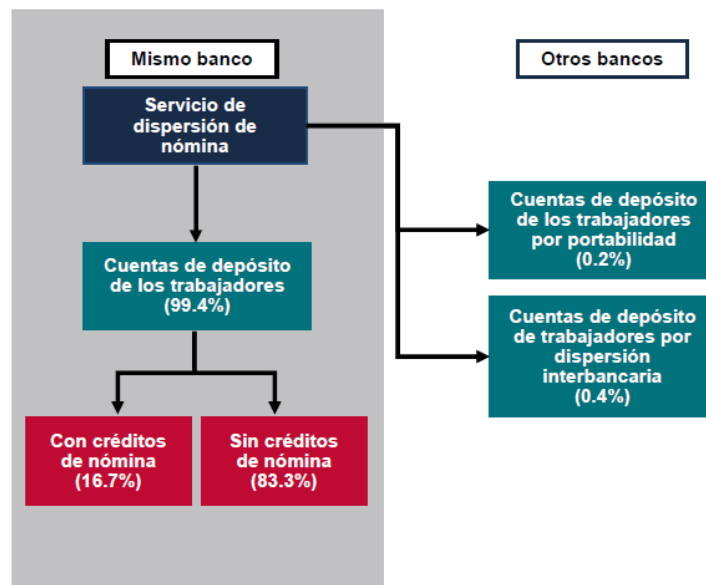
Mismo banco

Otros bancos

Servicio de dispersión de nómina

Cuentas de depósito de los trabajadores (99.4%)

Cuentas de depósito de los trabajadores por portabilidad (0.2%)

Cuentas de depósito de trabajadores por dispersión interbancaria (0.4%)

Con créditos de nómina (16.7%)

Sin créditos de nómina (83.3%)